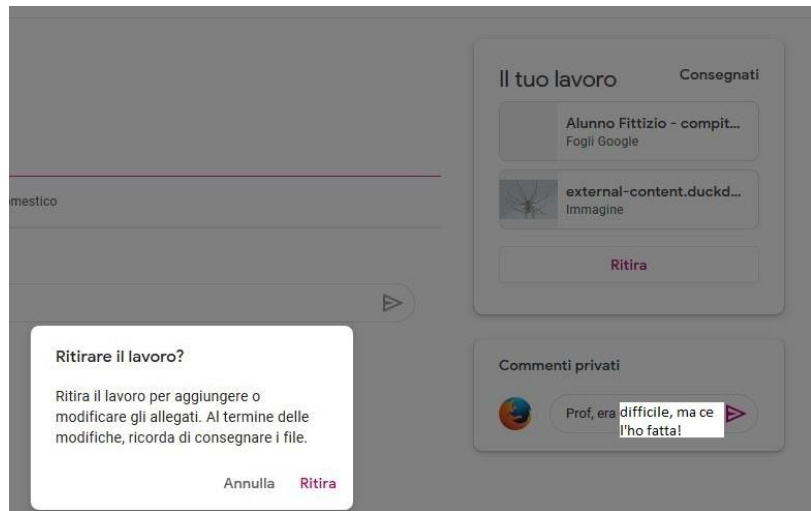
Il tuo lavoro
Consegnati

Alunno Fittizio - compit...
Fogli Google

external-content.duckd...
Immagine

Ritira

mestico

Ritirare il lavoro?

Ritira il lavoro per aggiungere o modificare gli allegati. Al termine delle modifiche, ricorda di consegnare i file.

Annulla
Ritira

Commenti privati

Prof, era difficile, ma ce l'ho fatta!